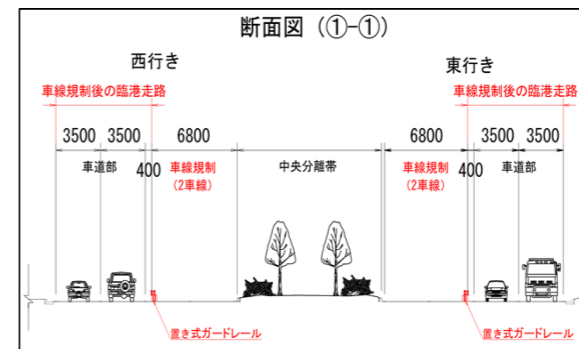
断面図（①-①）

西行き

車線規制後の臨港走路

3500 3500 6800

車道部

400

車線規制
（2車線）

中央分離帯

置き式ガードレール

東行き

車線規制後の臨港走路

6800 3500 3500

車線規制
（2車線）

400

車道部

置き式ガードレール